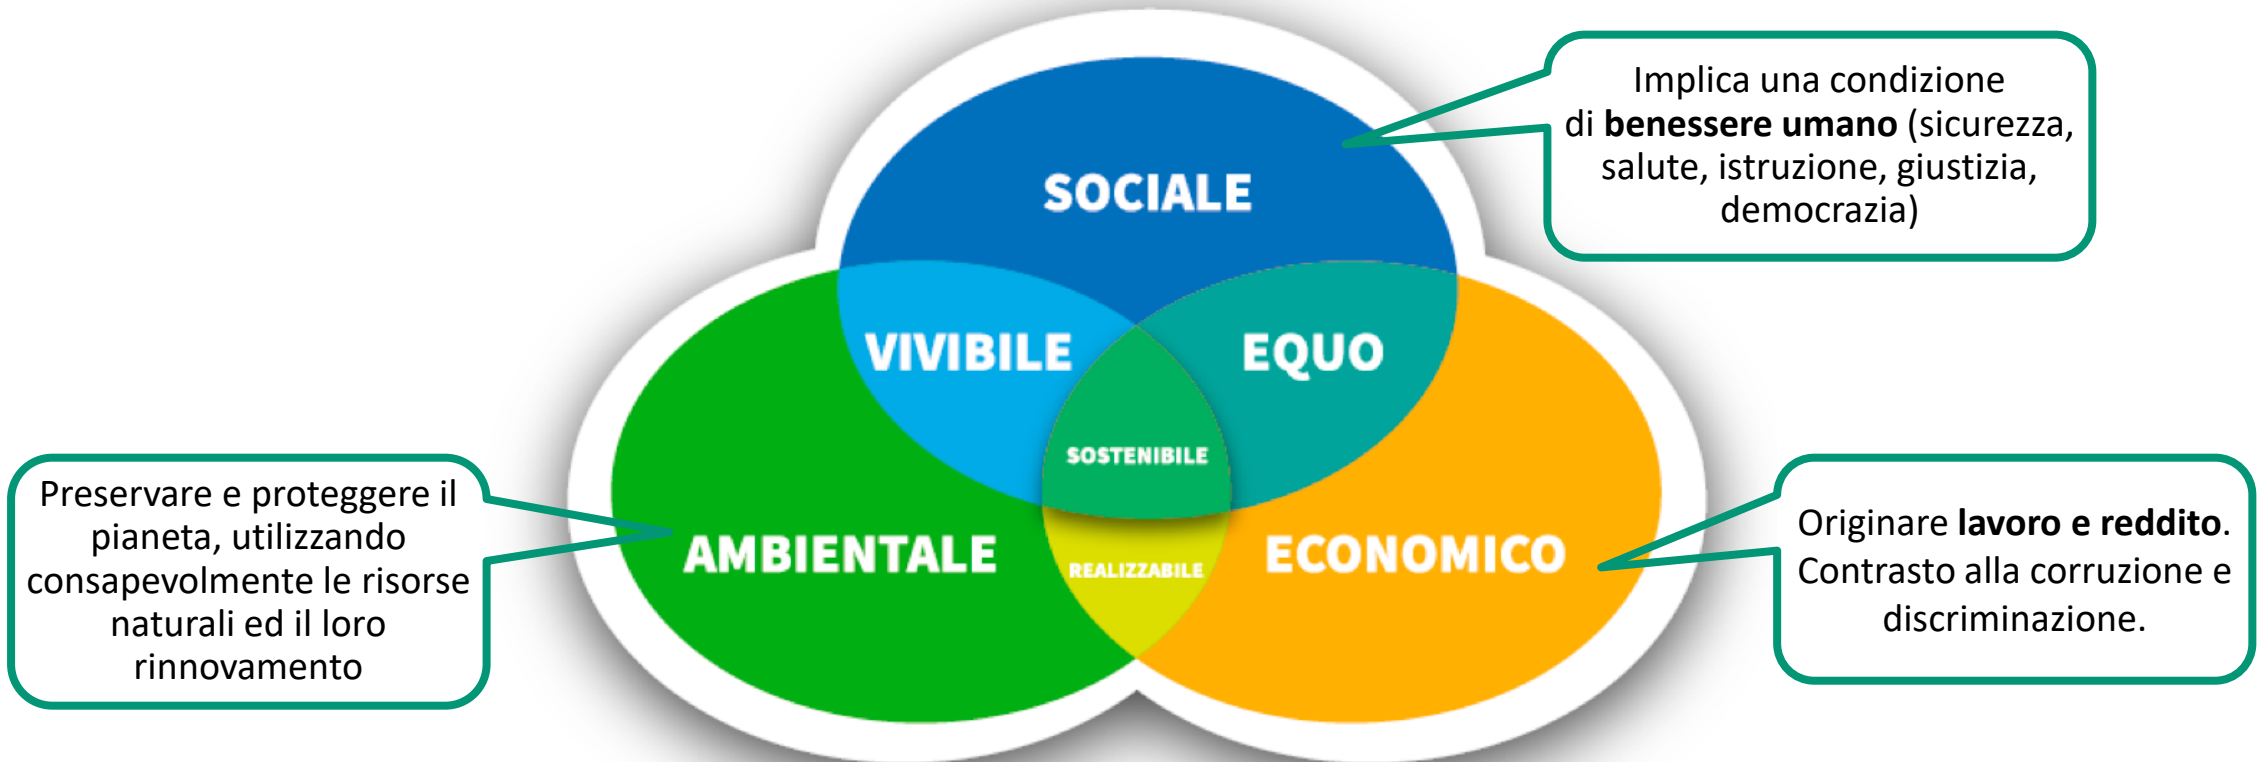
Implica una condizione di **benessere umano** (sicurezza, salute, istruzione, giustizia, democrazia)

SOCIALE

VIVIBILE

EQUO

SOSTENIBILE

Preservare e proteggere il pianeta, utilizzando consapevolmente le risorse naturali ed il loro rinnovamento

AMBIENTALE

REALIZZABILE

ECONOMICO

Originare **lavoro e reddito**. Contrasto alla corruzione e discriminazione.